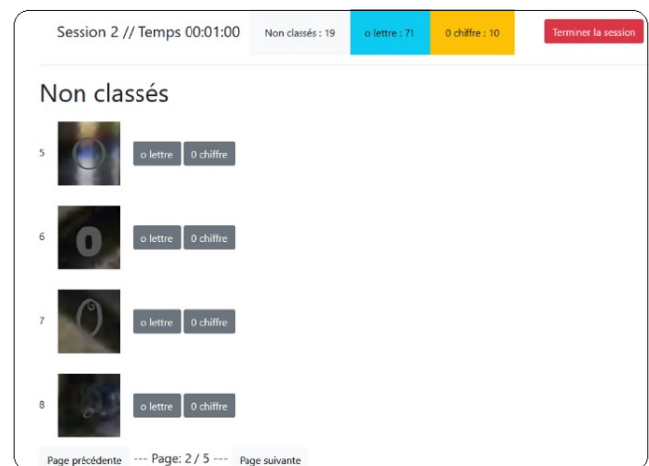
Session 2 // Temps 00:01:00 Non classés : 19 o lettre : 71 0 chiffre : 10 Terminer la session

Non classés

5 o lettre 0 chiffre

6 o lettre 0 chiffre

7 o lettre 0 chiffre

8 o lettre 0 chiffre

Page précédente --- Page: 2 / 5 --- Page suivante